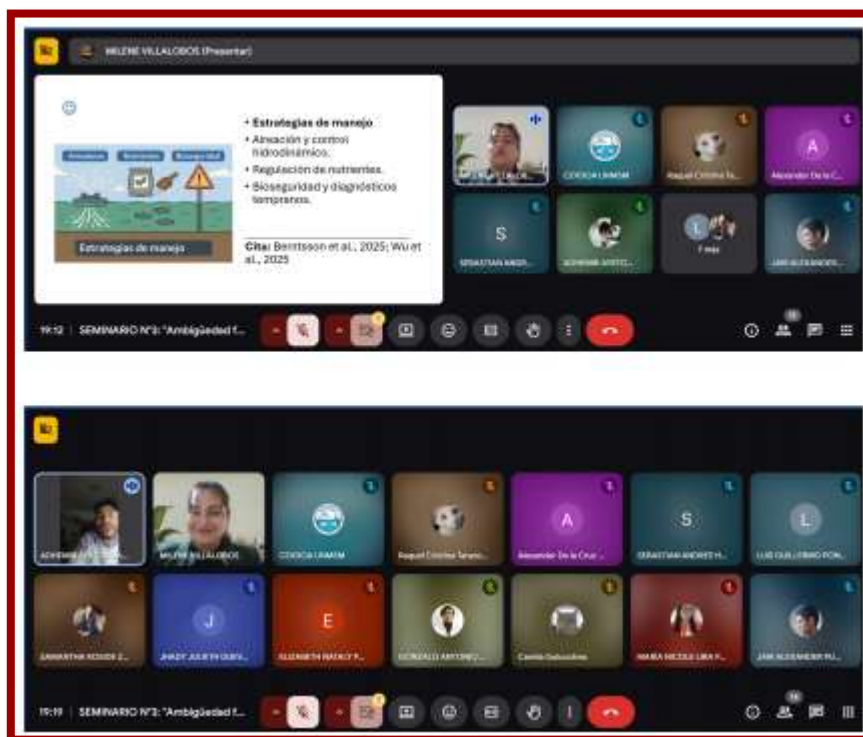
MILENE VILLALOBOS (Presentar)

Aireación | Nutrientes | Bioseguridad

Estrategias de manejo

• Estrategias de manejo
• Aireación y control hidrodinámico.
• Regulación de nutrientes.
• Bioseguridad y diagnósticos tempranos.

Cita: Bengtsson et al., 2025; Wu et al., 2025

COOCIA UNMSM
Raquel Cristina Ta...
Alexander De la C...
S
SEBASTIAN ANDR...
ADHEMIR ARISTO...
7 más
JAN ALEXANDER...

19:12 | SEMINARIO N°3: "Ambigüedad f...

ADHEMIR ARISTO...
MILENE VILLALOBOS
COOCIA UNMSM
Raquel Cristina Tarazo...
Alexander De la Cruz ...
SEBASTIAN ANDRES H...
LUIS GUILLERMO PON...
SAMANTHA ROSIDE Z...
JHADY JUDITH GUEV...
ELIZABETH RADILY P...
GONZALO ANTONIO ...
Camila Sebastián
MARIA NICOLE LIRA P...
JAN ALEXANDER PU...

19:19 | SEMINARIO N°3: "Ambigüedad f...